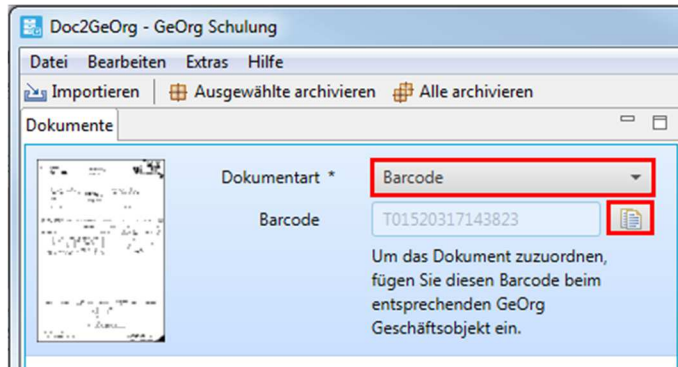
Doc2GeOrg - GeOrg Schulung

Datei Bearbeiten Extras Hilfe

Importieren | Ausgewählte archivieren | Alle archivieren

Dokumente

Dokumentart * Barcode

Barcode T01520317143823

Um das Dokument zuzuordnen, fügen Sie diesen Barcode beim entsprechenden GeOrg Geschäftsobjekt ein.